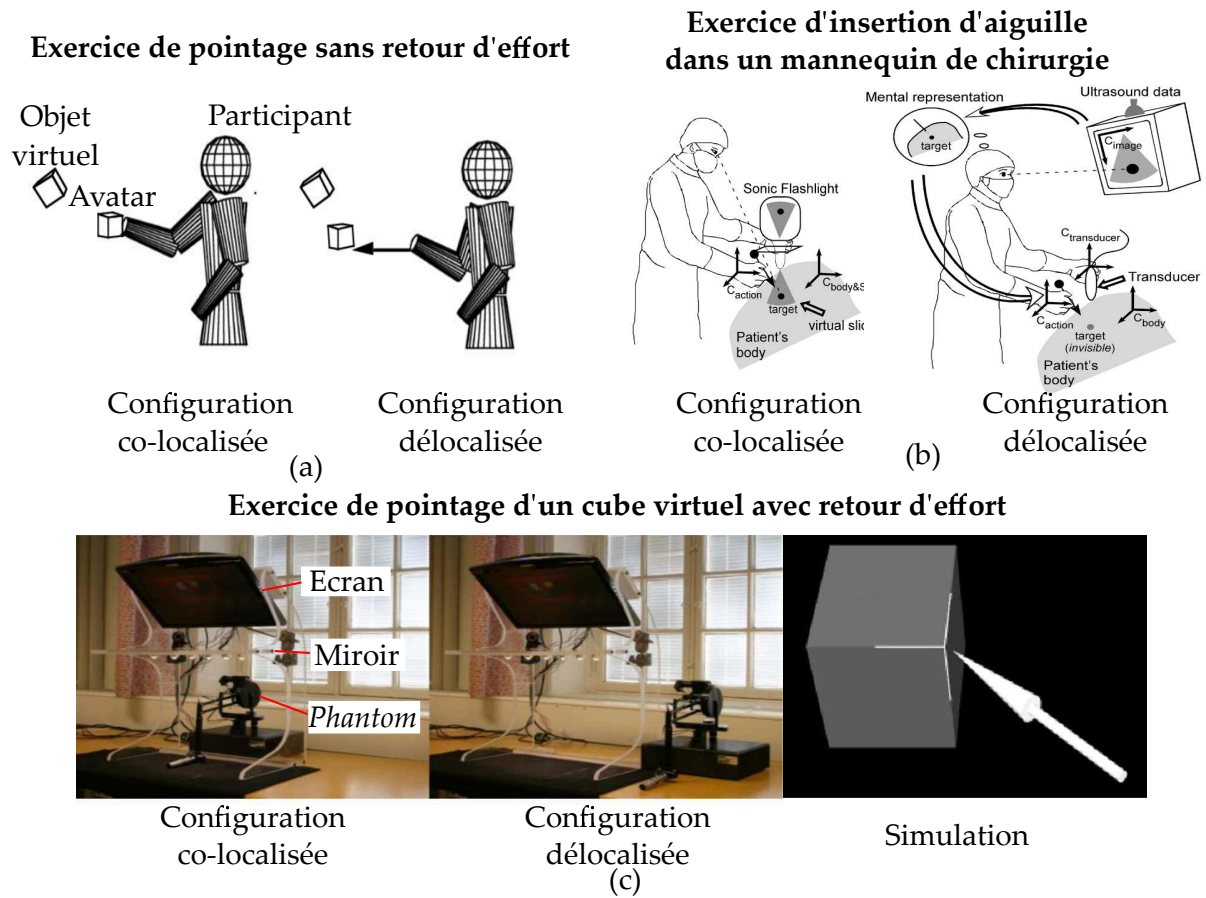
Exercice de pointage sans retour d'effort

Objet virtuel

Avatar

Participant

Configuration co-localisée

Configuration délocalisée

(a)

Exercice d'insertion d'aiguille dans un mannequin de chirurgie

Sonic Flashlight

$C_{action}$

target

$C_{body\&S}$

virtual slic

Patient's body

Mental representation

target

Ultrasound data

$C_{image}$

$C_{transducer}$

Transducer

$C_{action}$

target (invisible)

$C_{body}$

Patient's body

Configuration co-localisée

(b)

Configuration délocalisée

Exercice de pointage d'un cube virtuel avec retour d'effort

Ecran

Miroir

Phantom

Configuration co-localisée

Configuration délocalisée

(c)

Simulation